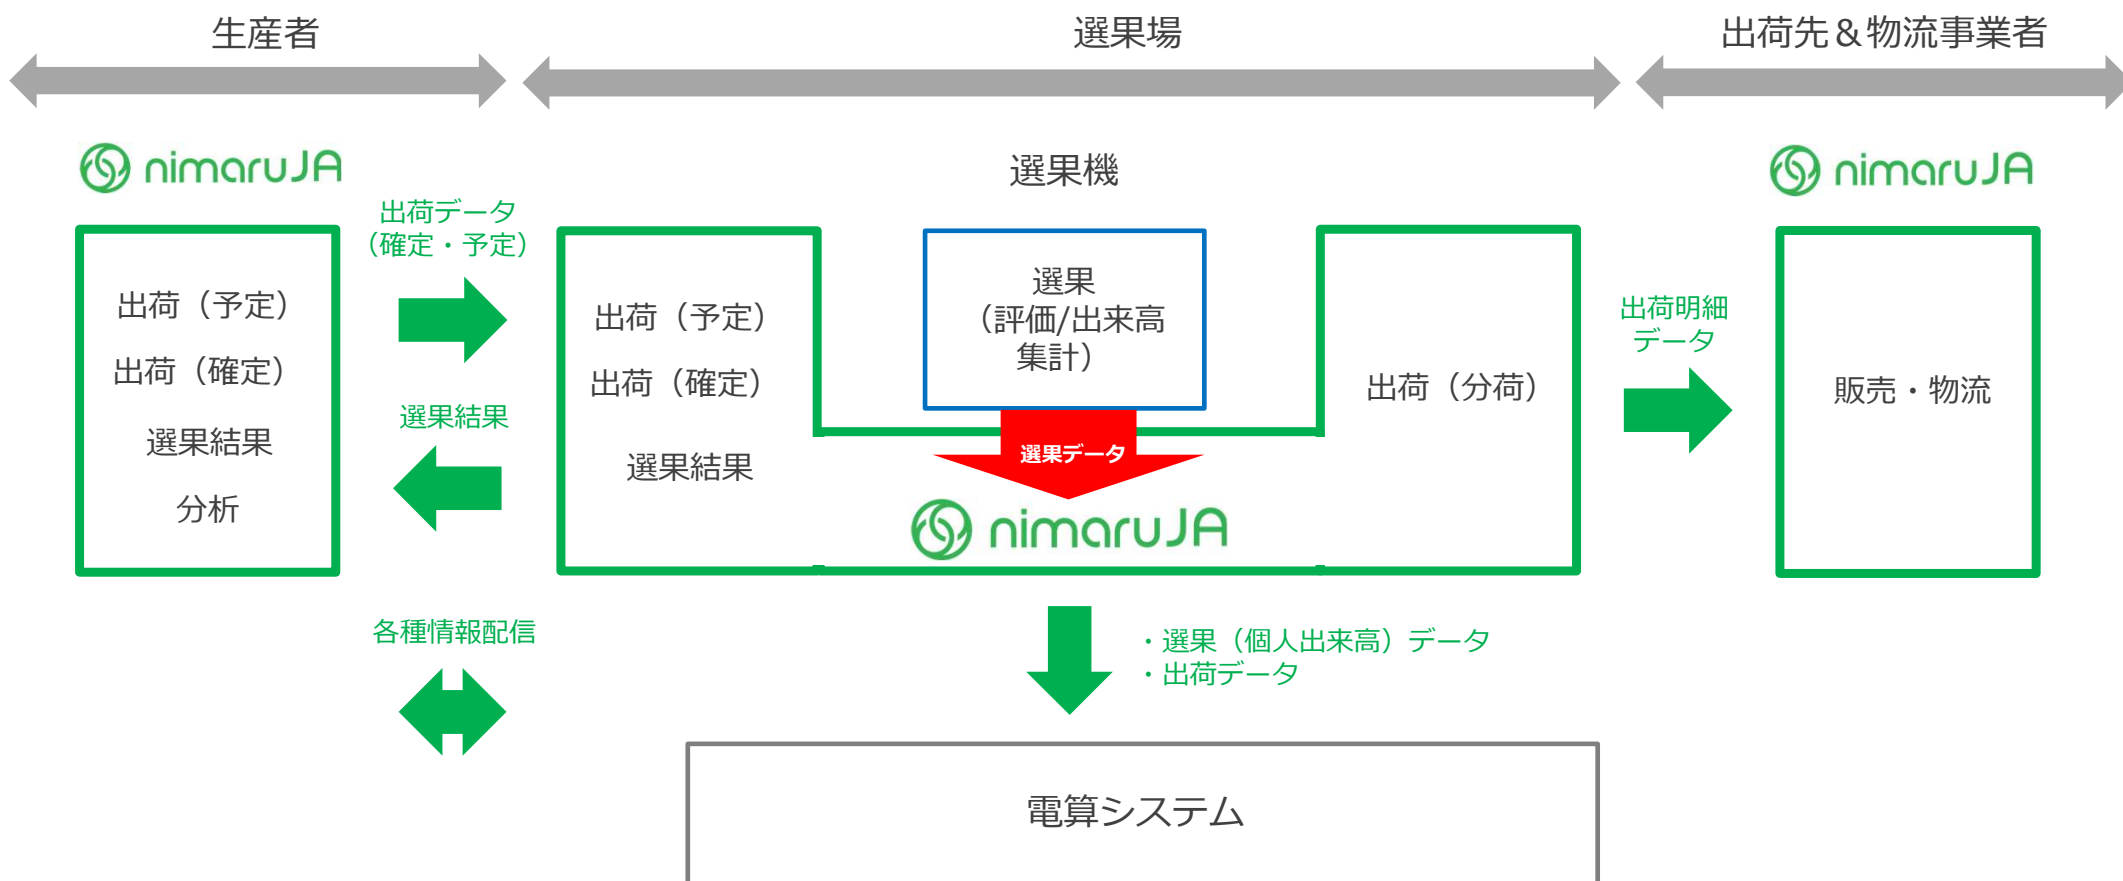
生産者

選果場

出荷先＆物流事業者

nimaruJA

選果機

nimaruJA

出荷データ
（確定・予定）

出荷（予定）

出荷（確定）

選果結果

分析

選果結果

出荷（予定）

出荷（確定）

選果結果

選果
（評価/出来高
集計）

選果データ

nimaruJA

出荷（分荷）

出荷明細
データ

販売・物流

各種情報配信

・選果（個人出来高）データ
・出荷データ

電算システム